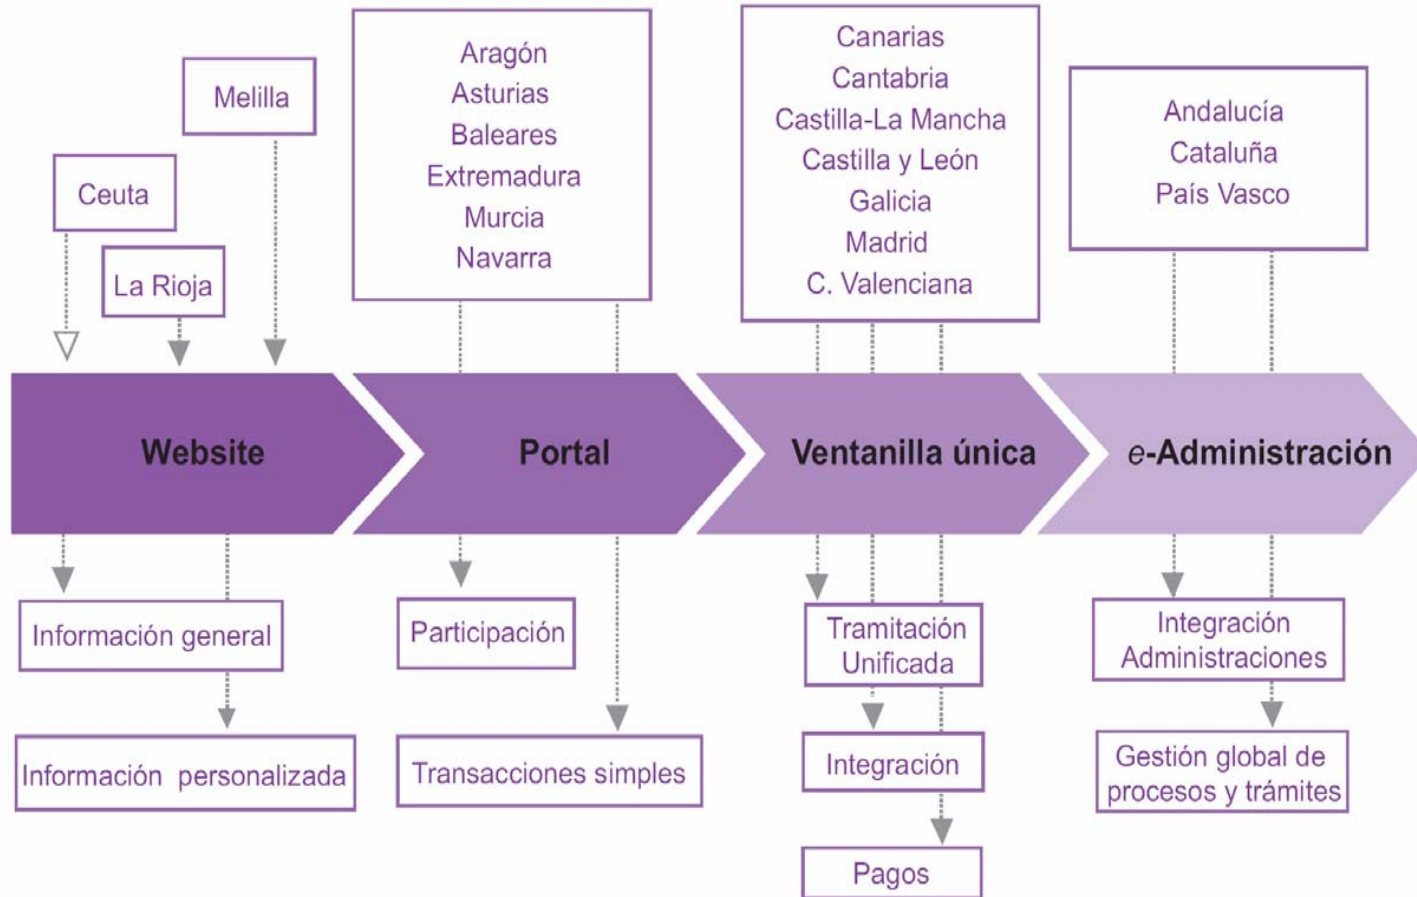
Melilla

Ceuta

La Rioja

Aragón
Asturias
Baleares
Extremadura
Murcia
Navarra

Canarias
Cantabria
Castilla-La Mancha
Castilla y León
Galicia
Madrid
C. Valenciana

Andalucía
Cataluña
País Vasco

Website

Portal

Ventanilla única

e-Administración

Información general

Información personalizada

Participación

Transacciones simples

Tramitación Unificada

Integración

Pagos

Integración Administraciones

Gestión global de procesos y trámites